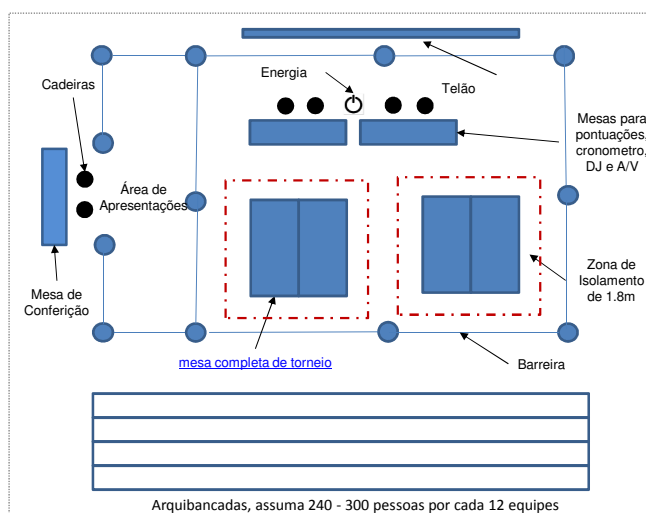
Energia

Telão

Cadeiras

Mesas para pontuações, cronometro, DJ e A/V

Área de Apresentações

Zona de Isolamento de 1.8m

Mesa de Conferição

mesa completa de torneio

Barreira

Arquibancadas, assuma 240 - 300 pessoas por cada 12 equipes